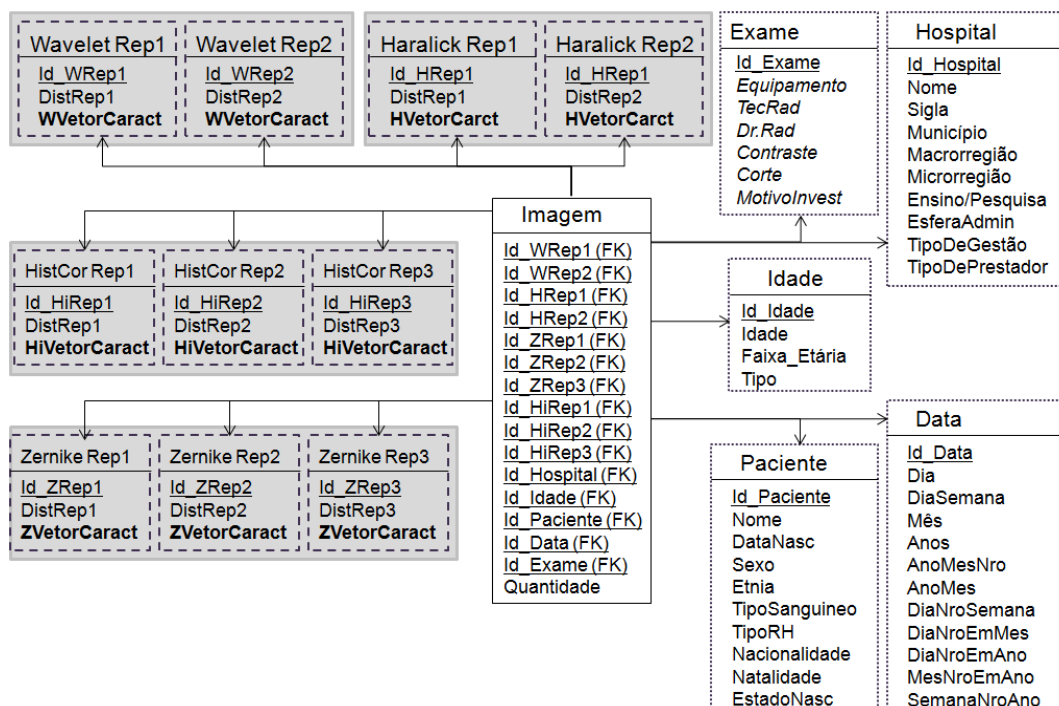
Wavelet Rep1
Id_WRep1
DistRep1
**WVetorCaract**

Wavelet Rep2
Id_WRep2
DistRep2
**WVetorCaract**

Haralick Rep1
Id_HRep1
DistRep1
**HVetorCarct**

Haralick Rep2
Id_HRep1
DistRep2
**HVetorCarct**

Exame
Id_Exame
*Equipamento*
*TecRad*
*Dr.Rad*
*Contraste*
*Corte*
*MotivoInvest*

Hospital
Id_Hospital
Nome
Sigla
Município
Macrorregião
Microrregião
Ensino/Pesquisa
EsferaAdmin
TipoDeGestão
TipoDePrestador

HistCor Rep1
Id_HiRep1
DistRep1
**HiVetorCaract**

HistCor Rep2
Id_HiRep2
DistRep2
**HiVetorCaract**

HistCor Rep3
Id_HiRep3
DistRep3
**HiVetorCaract**

Imagem
Id_WRep1 (FK)
Id_WRep2 (FK)
Id_HRep1 (FK)
Id_HRep2 (FK)
Id_ZRep1 (FK)
Id_ZRep2 (FK)
Id_ZRep3 (FK)
Id_HiRep1 (FK)
Id_HiRep2 (FK)
Id_HiRep3 (FK)
Id_Hospital (FK)
Id_Idade (FK)
Id_Paciente (FK)
Id_Data (FK)
Id_Exame (FK)
Quantidade

Idade
Id_Idade
Idade
Faixa_Etária
Tipo

Zernike Rep1
Id_ZRep1
DistRep1
**ZVetorCaract**

Zernike Rep2
Id_ZRep2
DistRep2
**ZVetorCaract**

Zernike Rep3
Id_ZRep3
DistRep3
**ZVetorCaract**

Paciente
Id_Paciente
Nome
DataNasc
Sexo
Etnia
TipoSanguineo
TipoRH
Nacionalidade
Natalidade
EstadoNasc

Data
Id_Data
Dia
DiaSemana
Mês
Anos
AnoMesNro
AnoMes
DiaNroSemana
DiaNroEmMes
DiaNroEmAno
MesNroEmAno
SemanaNroAno